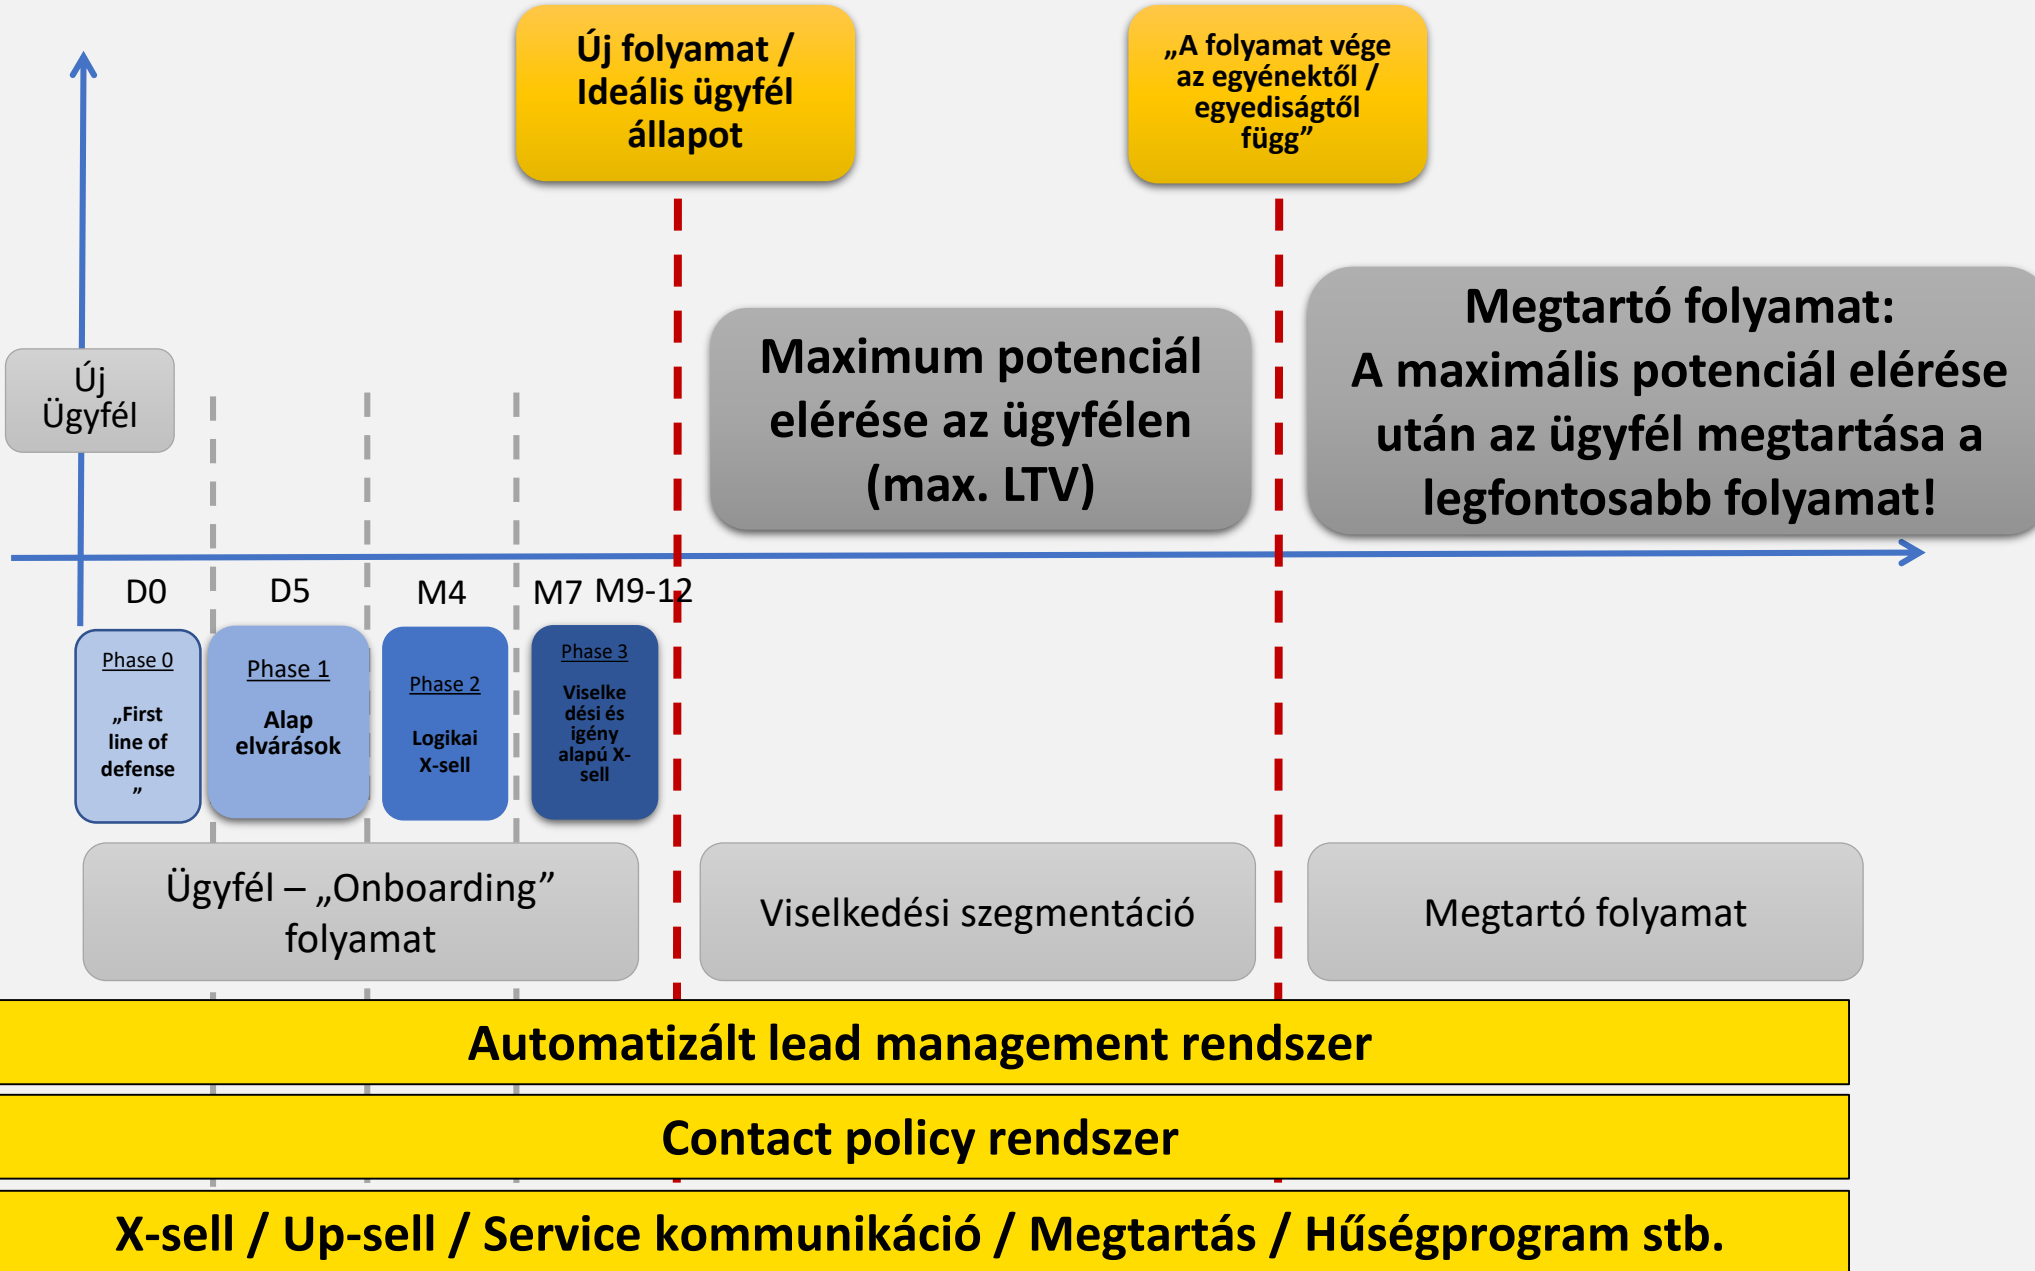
Új folyamat / Ideális ügyfél állapot

„A folyamat vége az egyénektől / egyedisségtől függ”

Új Ügyfél

Maximum potenciál elérése az ügyfélen (max. LTV)

Megtartó folyamat: A maximális potenciál elérése után az ügyfél megtartása a legfontosabb folyamat!

D0

D5

M4

M7

M9-12

Phase 0

„First line of defense ”

Phase 1

Alap elvárások

Phase 2

Logikai X-sell

Phase 3

Viselkedési és igény alapú X-sell

Ügyfél – „Onboarding” folyamat

Viselkedési szegmentáció

Megtartó folyamat

Automatizált lead management rendszer

Contact policy rendszer

X-sell / Up-sell / Service kommunikáció / Megtartás / Hűségprogram stb.